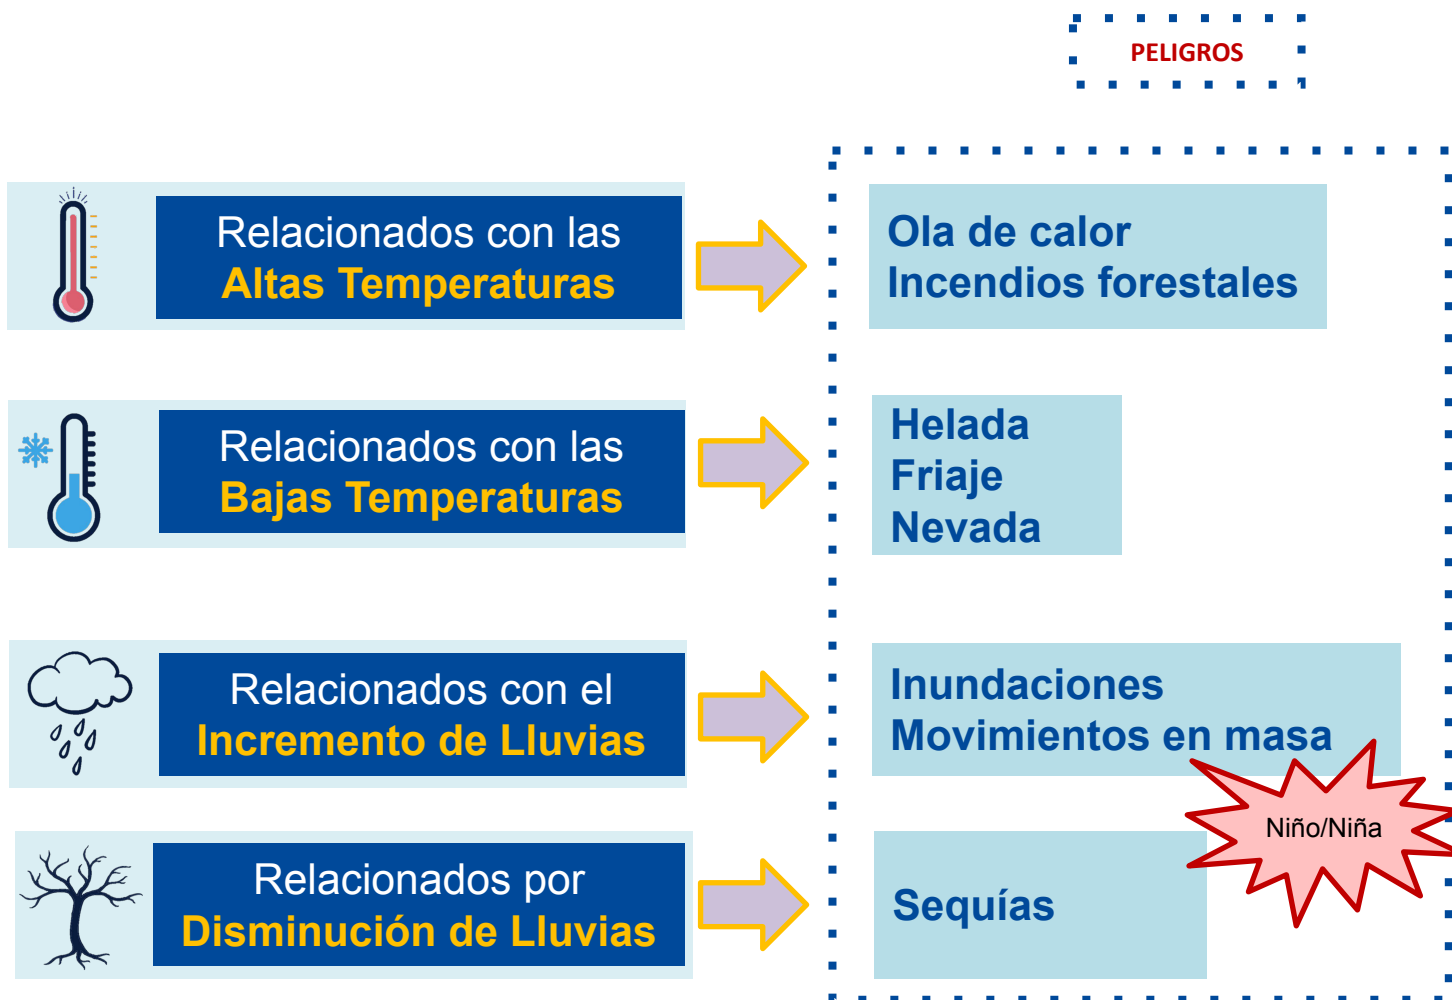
PELIGROS

Relacionados con las
Altas Temperaturas

Ola de calor
Incendios forestales

Relacionados con las
Bajas Temperaturas

Helada
Friaje
Nevada

Relacionados con el
Incremento de Lluvias

Inundaciones
Movimientos en masa

Niño/Niña

Relacionados por
Disminución de Lluvias

Sequías